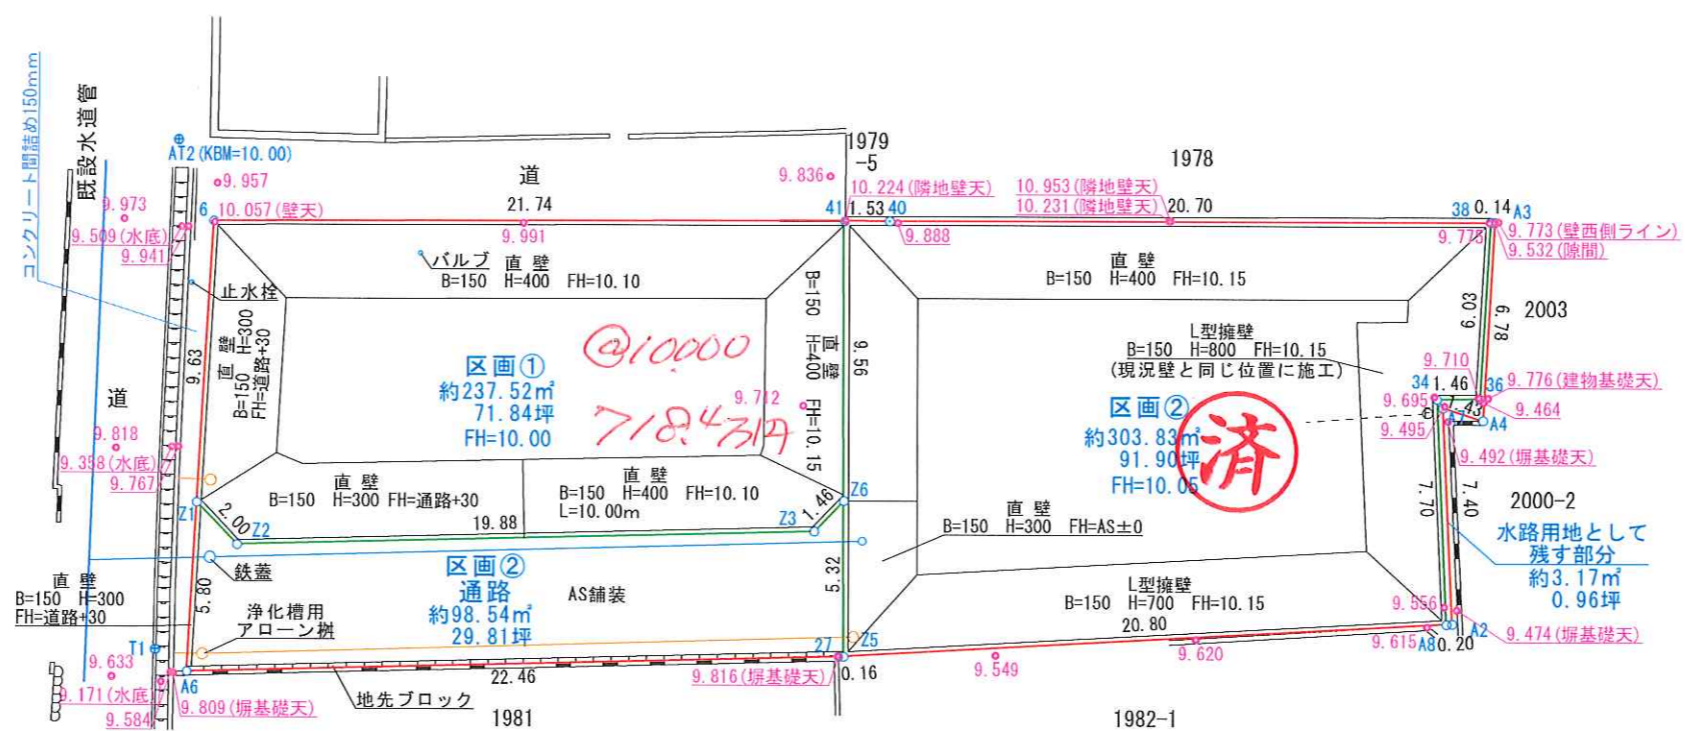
コンクリート間詰め150mm
既設水道管
AT2 (KBM=10.00)
9.957
道
1979
-5
1978
9.836
10.224 (隣地壁天)
10.953 (隣地壁天)
10.231 (隣地壁天)
9.973
6
10.057 (壁天)
21.74
41
1.53
40
20.70
38
0.14
A3
9.509 (水底)
9.991
9.888
9.778
9.773 (壁西側ライン)
9.941
9.532 (隙間)
バルブ
直 壁
B=150 H=400 FH=10.10
直 壁
B=150 H=400 FH=10.15
止水栓
6.03
6.78
2003
9.63
直 壁
B=150 H=300 FH=道路+30
B=150
直 壁
H=400
9.56
L型擁壁
B=150 H=800 FH=10.15
(現況壁と同じ位置に施工)
@10000
区画①
約237.52㎡
71.84坪
FH=10.00
9.712
718.4314
FH=10.15
9.710
34
1.46
36
9.776 (建物基礎天)
道
区画②
9.695
9.464
9.818
約303.83㎡
91.90坪
FH=10.05
A4
9.495
済
9.358 (水底)
9.492 (塀基礎天)
9.767
直 壁
B=150 H=300 FH=通路+30
直 壁
B=150 H=400 FH=10.10
L=10.00m
1.46
Z6
7.70
7.40
2000-2
Z1
2.00
Z2
19.88
Z3
直 壁
B=150 H=300 FH=AS±0
水路用地として
残す部分
約3.17㎡
0.96坪
鉄蓋
区画②
通路
約98.54㎡
29.81坪
AS舗装
5.32
直 壁
B=150 H=300
FH=道路+30
5.80
浄化槽用
アローン桝
L型擁壁
B=150 H=700 FH=10.15
9.556
20.80
T1
27
Z5
9.615
A8
0.20
A2
9.474 (塀基礎天)
9.633
9.620
9.549
22.46
9.816 (塀基礎天)
0.16
9.171 (水底)
A6
9.809 (塀基礎天)
地先ブロック
9.584
1981
1982-1